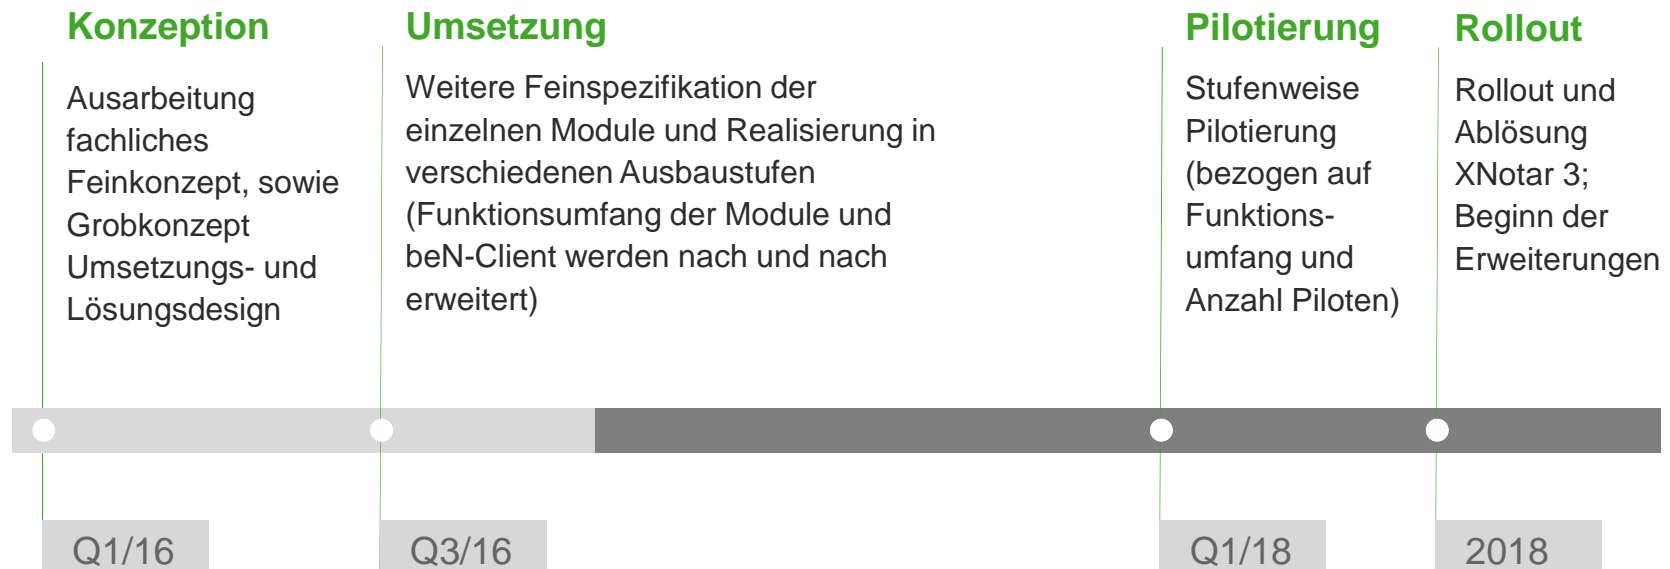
Konzeption

Ausarbeitung fachliches Feinkonzept, sowie Grobkonzept Umsetzungs- und Lösungsdesign

Q1/16

Umsetzung

Weitere Feinspezifikation der einzelnen Module und Realisierung in verschiedenen Ausbaustufen (Funktionsumfang der Module und beN-Client werden nach und nach erweitert)

Q3/16

Pilotierung

Stufenweise Pilotierung (bezogen auf Funktionsumfang und Anzahl Piloten)

Q1/18

Rollout

Rollout und Ablösung XNotar 3; Beginn der Erweiterungen

2018